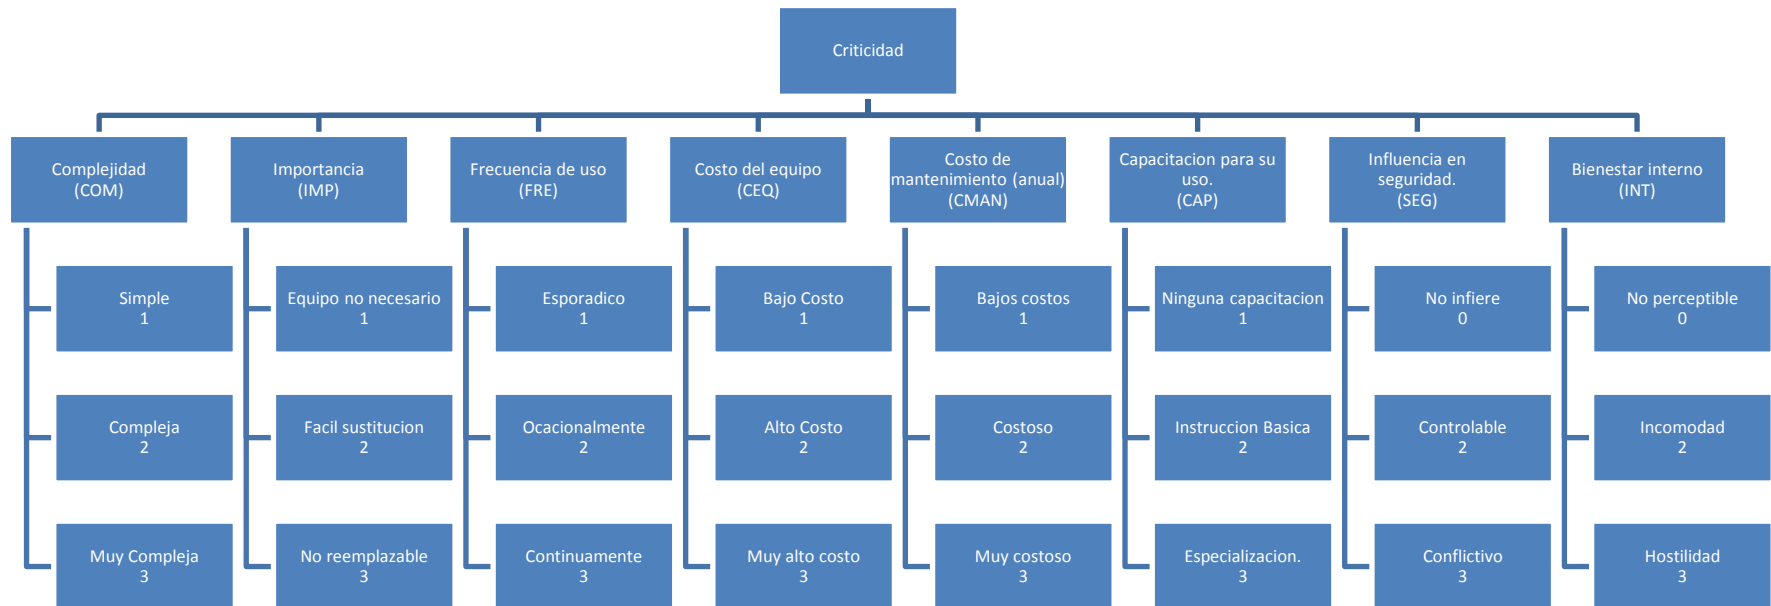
Criticidad

Complejidad
(COM)

Simple
1

Compleja
2

Muy Compleja
3

Importancia
(IMP)

Equipo no necesario
1

Facil sustitucion
2

No reemplazable
3

Frecuencia de uso
(FRE)

Esporadico
1

Ocacionalmente
2

Continuamente
3

Costo del equipo
(CEQ)

Bajo Costo
1

Alto Costo
2

Muy alto costo
3

Costo de mantenimiento (anual)
(CMAN)

Bajos costos
1

Costoso
2

Muy costoso
3

Capacitacion para su uso.
(CAP)

Ninguna capacitacion
1

Instruccion Basica
2

Especializacion.
3

Influencia en seguridad.
(SEG)

No infiere
0

Controlable
2

Conflictivo
3

Bienestar interno
(INT)

No perceptible
0

Incomodad
2

Hostilidad
3